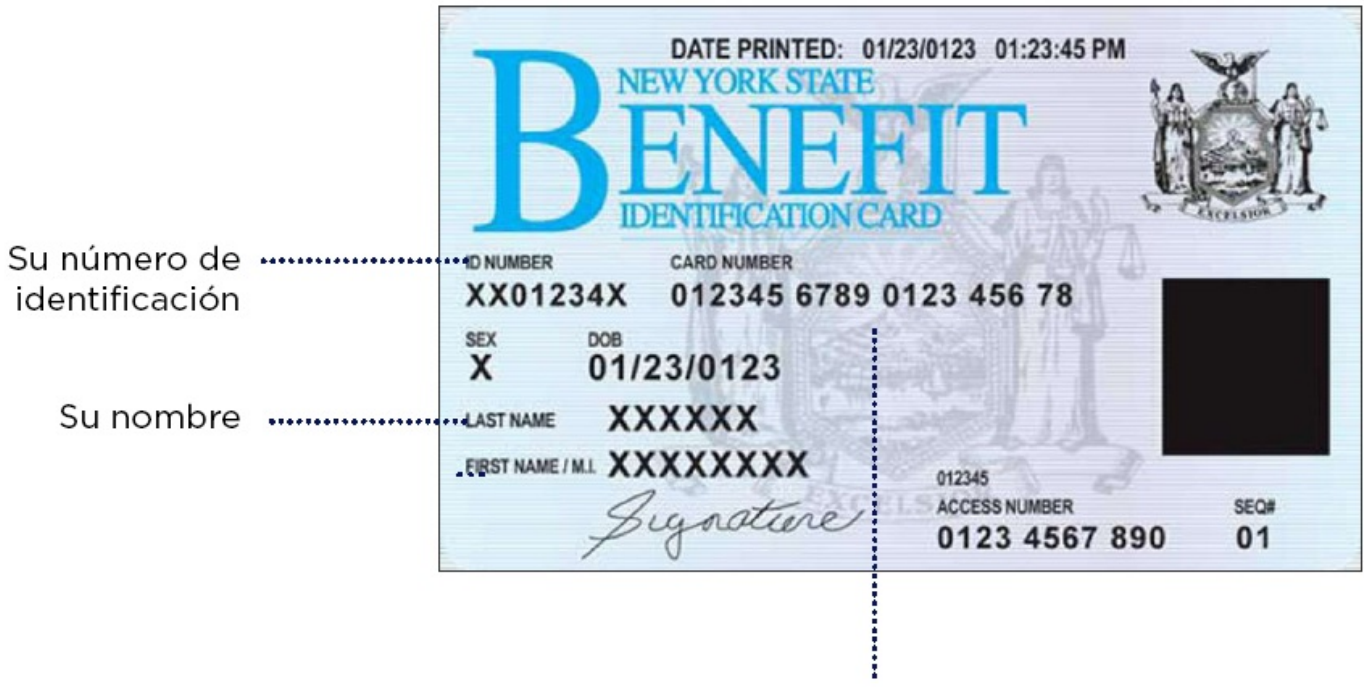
Su número de identificación

Su nombre

DATE PRINTED: 01/23/0123 01:23:45 PM

NEW YORK STATE
BENEFIT
IDENTIFICATION CARD

EXCELSIOR

ID NUMBER
XX01234X

CARD NUMBER
012345 6789 0123 456 78

SEX
X

DOB
01/23/0123

LAST NAME XXXXXX

FIRST NAME / M.I. XXXXXXXX

Signature

012345
ACCESS NUMBER
0123 4567 890

SEQ#
01